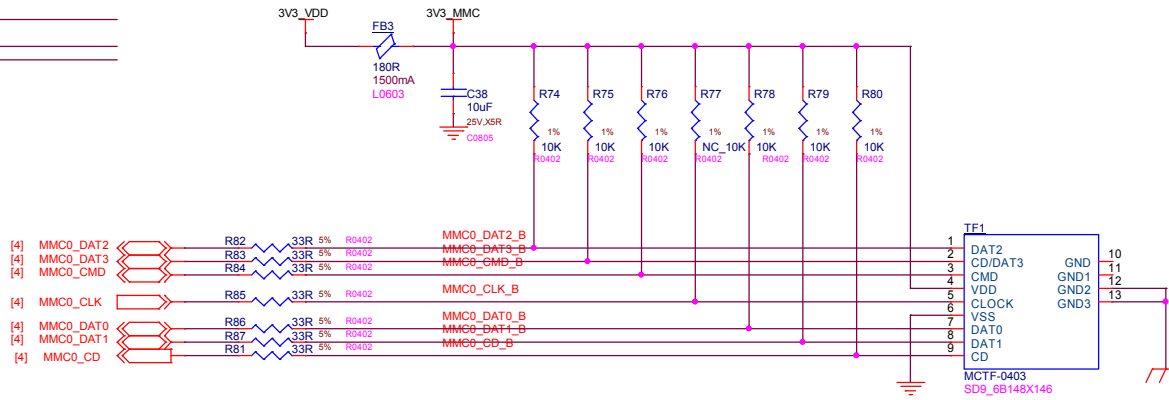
3V3_VDD
3V3_MMC
FB3
180R
1500mA
L0603
C38
10uF
25V,X5R
C0805
R74
1%
10K
R0402
R75
1%
10K
R0402
R76
1%
10K
R0402
R77
1%
NC_10K
R0402
R78
1%
10K
R0402
R79
1%
10K
R0402
R80
1%
10K
R0402

[4] MMC0_DAT2
[4] MMC0_DAT3
[4] MMC0_CMD
[4] MMC0_CLK
[4] MMC0_DAT0
[4] MMC0_DAT1
[4] MMC0_CD

R82 33R 5% R0402
R83 33R 5% R0402
R84 33R 5% R0402
R85 33R 5% R0402
R86 33R 5% R0402
R87 33R 5% R0402
R81 33R 5% R0402

MMC0_DAT2_B
MMC0_DAT3_B
MMC0_CMD_B
MMC0_CLK_B
MMC0_DAT0_B
MMC0_DAT1_B
MMC0_CD_B

TF1
1 DAT2
2 CD/DAT3
3 CMD
4 VDD
5 CLOCK
6 VSS
7 DAT0
8 DAT1
9 CD
GND 10
GND1 11
GND2 12
GND3 13
MCTF-0403
SD9_6B148X146